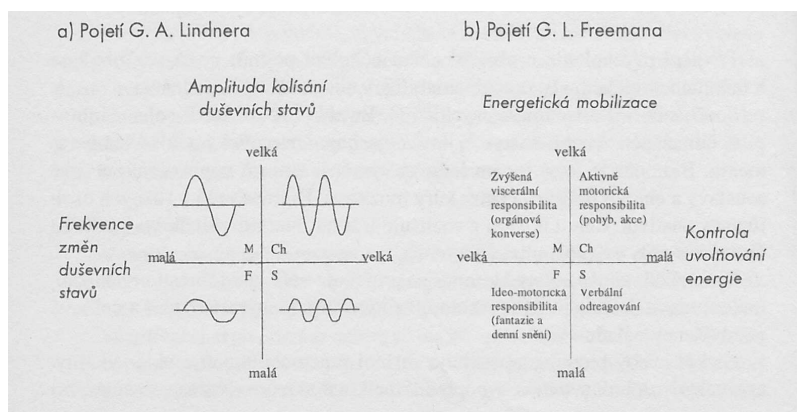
a) Pojetí G. A. Lindnera

b) Pojetí G. L. Freemana

Amplituda kolísání duševních stavů

velká

Frekvence změn duševních stavů

malá

M

Ch

velká

F

S

malá

Energetická mobilizace

velká

Zvýšená viscerální responsibilita (orgánová konverse)

Aktivně motorická responsibilita (pohyb, akce)

velká

M

Ch

malá

Kontrola uvolňování energie

F

S

Ideo-motorická responsibilita (fantazie a denní snění)

Verbální odreagování

malá